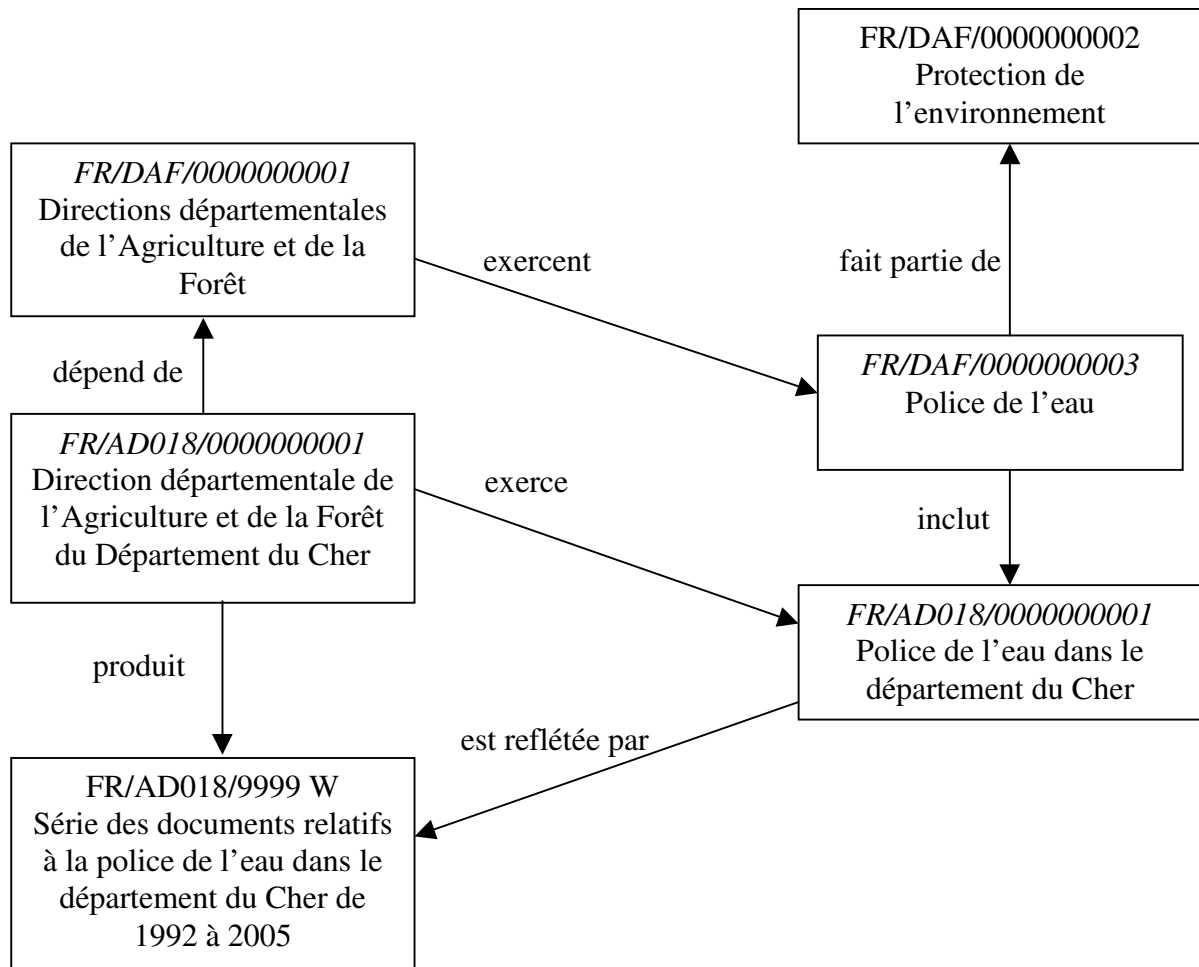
FR/DAF/0000000002
Protection de l'environnement

FR/DAF/0000000001
Directions départementales de l'Agriculture et de la Forêt

exercent

fait partie de

dépend de

FR/DAF/0000000003
Police de l'eau

FR/AD018/0000000001
Direction départementale de l'Agriculture et de la Forêt du Département du Cher

exerce

inclut

FR/AD018/0000000001
Police de l'eau dans le département du Cher

produit

est reflétée par

FR/AD018/9999 W
Série des documents relatifs à la police de l'eau dans le département du Cher de 1992 à 2005